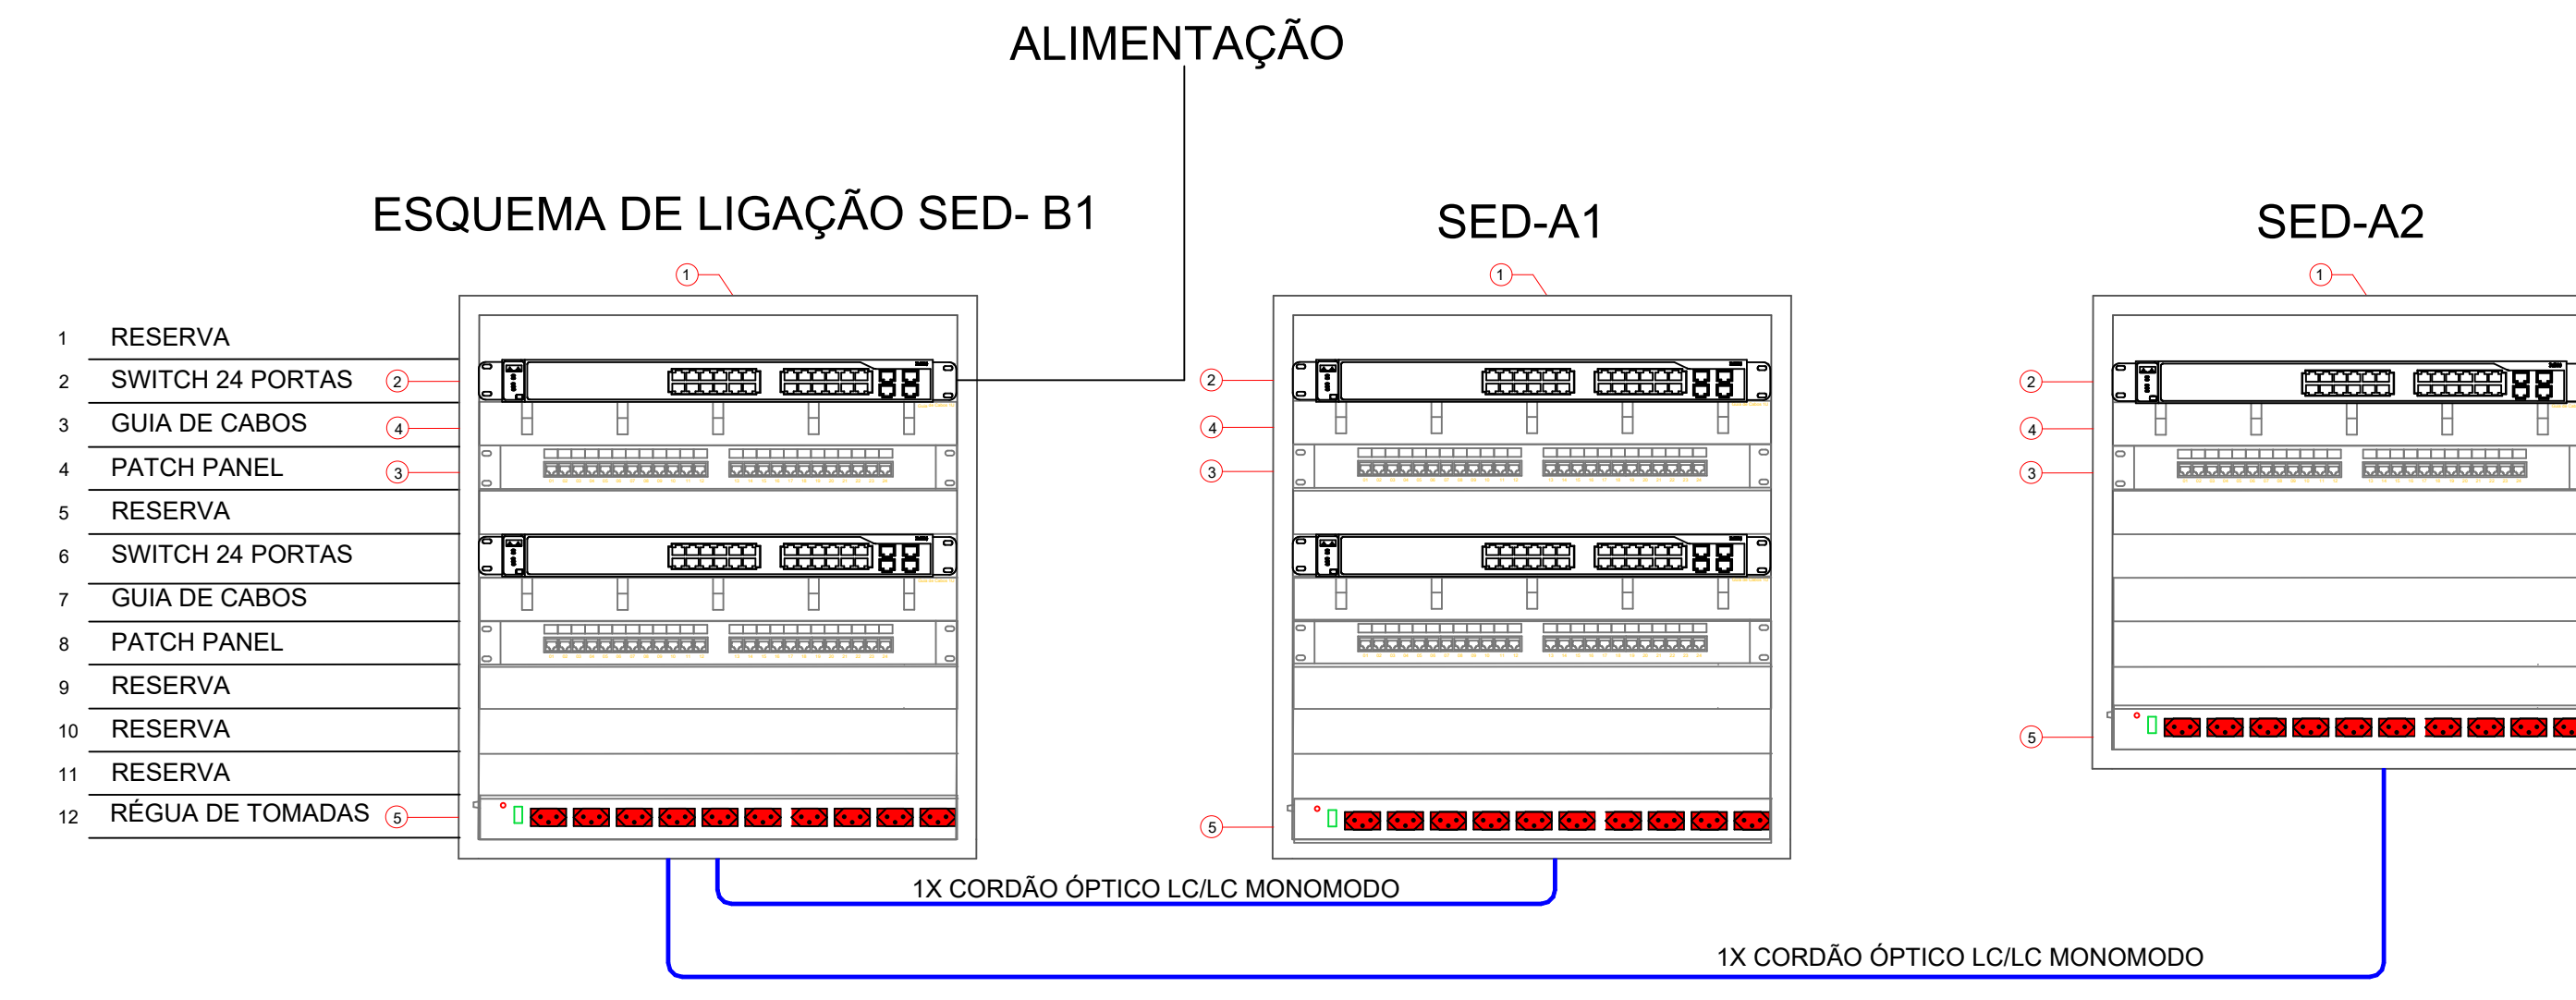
ALIMENTAÇÃO

ESQUEMA DE LIGAÇÃO SED- B1

SED-A1

SED-A2

1 RESERVA
2 SWITCH 24 PORTAS
3 GUIA DE CABOS
4 PATCH PANEL
5 RESERVA
6 SWITCH 24 PORTAS
7 GUIA DE CABOS
8 PATCH PANEL
9 RESERVA
10 RESERVA
11 RESERVA
12 RÉGUA DE TOMADAS

1
2
4
3
5

1
2
4
3
5

1
2
4
3
5

1X CORDÃO ÓPTICO LC/LC MONOMODO

1X CORDÃO ÓPTICO LC/LC MONOMODO